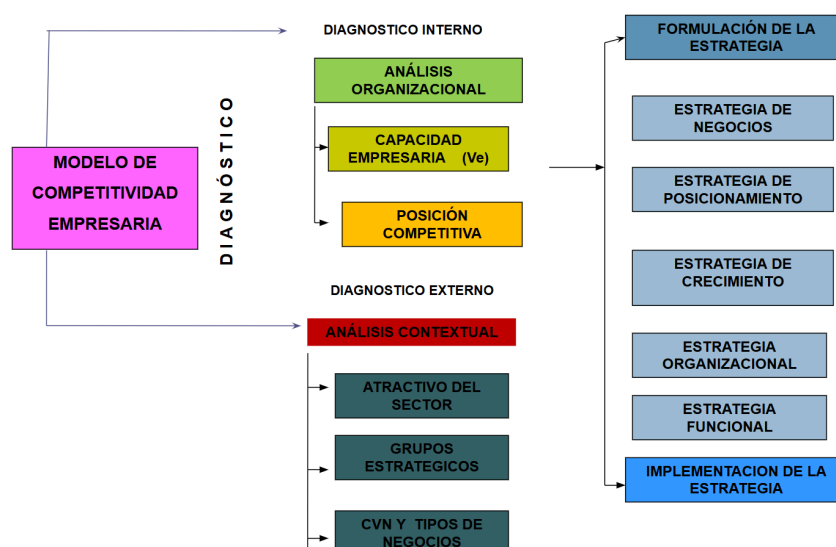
MODELO DE COMPETITIVIDAD EMPRESARIA

DIAGNÓSTICO

DIAGNOSTICO INTERNO

ANÁLISIS ORGANIZACIONAL

CAPACIDAD EMPRESARIA (Ve)

POSICIÓN COMPETITIVA

DIAGNOSTICO EXTERNO

ANÁLISIS CONTEXTUAL

ATRACTIVO DEL SECTOR

GRUPOS ESTRATEGICOS

CVN Y TIPOS DE NEGOCIOS

FORMULACIÓN DE LA ESTRATEGIA

ESTRATEGIA DE NEGOCIOS

ESTRATEGIA DE POSICIONAMIENTO

ESTRATEGIA DE CRECIMIENTO

ESTRATEGIA ORGANIZACIONAL

ESTRATEGIA FUNCIONAL

IMPLEMENTACION DE LA ESTRATEGIA